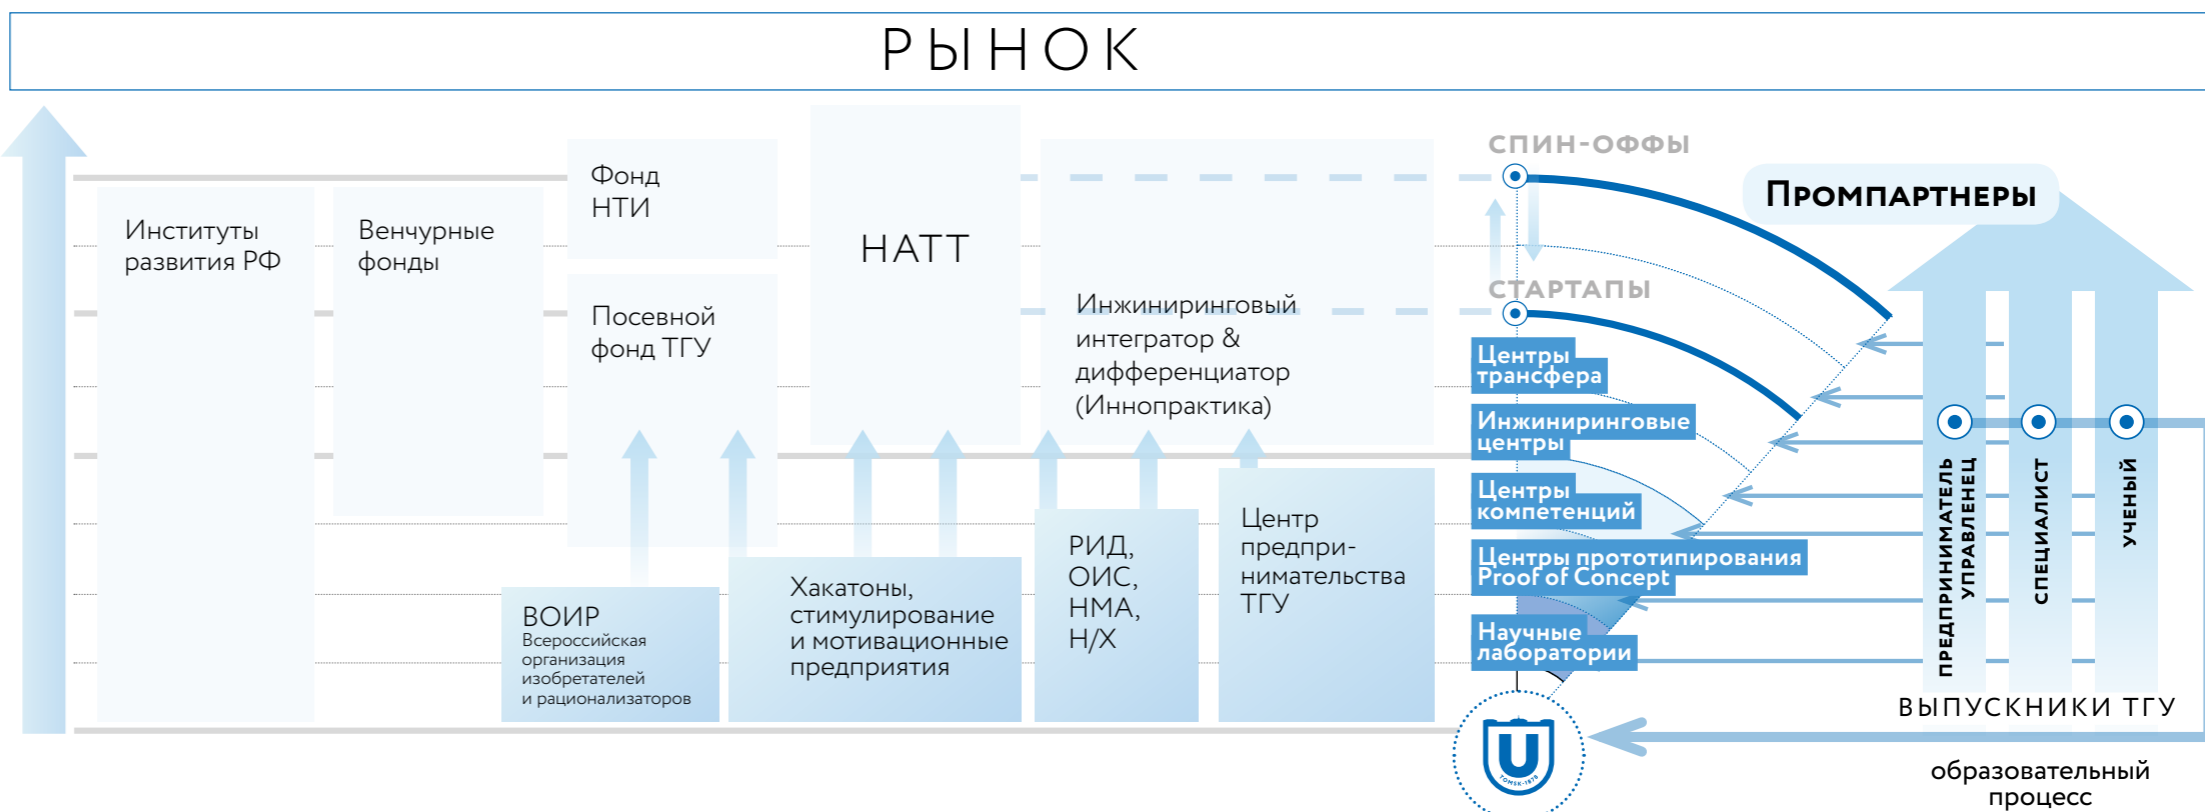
РЫНОК

Институты развития РФ

Венчурные фонды

Фонд НТИ

Посевной фонд ТГУ

НАТТ

Инжиниринговый интегратор & дифференциатор (Иннопрактика)

СПИН-ОФФЫ

СТАРТАПЫ

Промпартнеры

Центры трансфера

Инжиниринговые центры

Центры компетенций

Центры прототипирования Proof of Concept

Научные лаборатории

ВОИР
Всероссийская организация изобретателей и рационализаторов

Хакатоны, стимулирование и мотивационные предприятия

РИД, ОИС, НМА, Н/Х

Центр предпринимательства ТГУ

ПРЕДПРИНИМАТЕЛЬ УПРАВЛЕНЕЦ

СПЕЦИАЛИСТ

УЧЕНЫЙ

ВЫПУСКНИКИ ТГУ

U
ТОМСК 1878

образовательный процесс